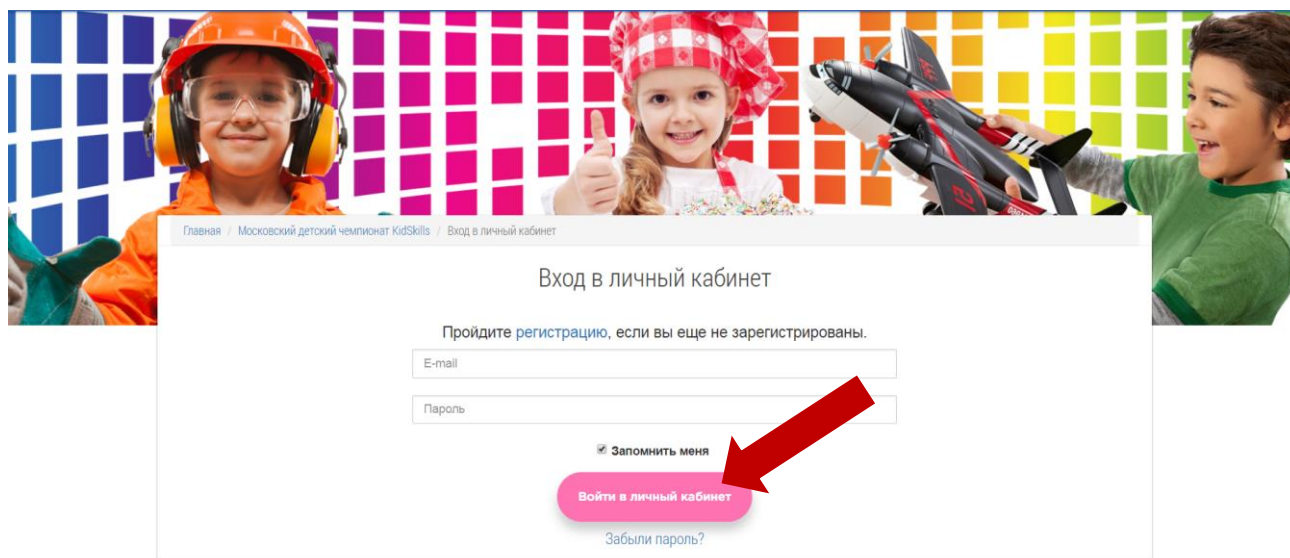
Главная / Московский детский чемпионат KidSkills / Вход в личный кабинет

Вход в личный кабинет

Пройдите регистрацию, если вы еще не зарегистрированы.

E-mail

Пароль

Запомнить меня

Войти в личный кабинет

Забыли пароль?